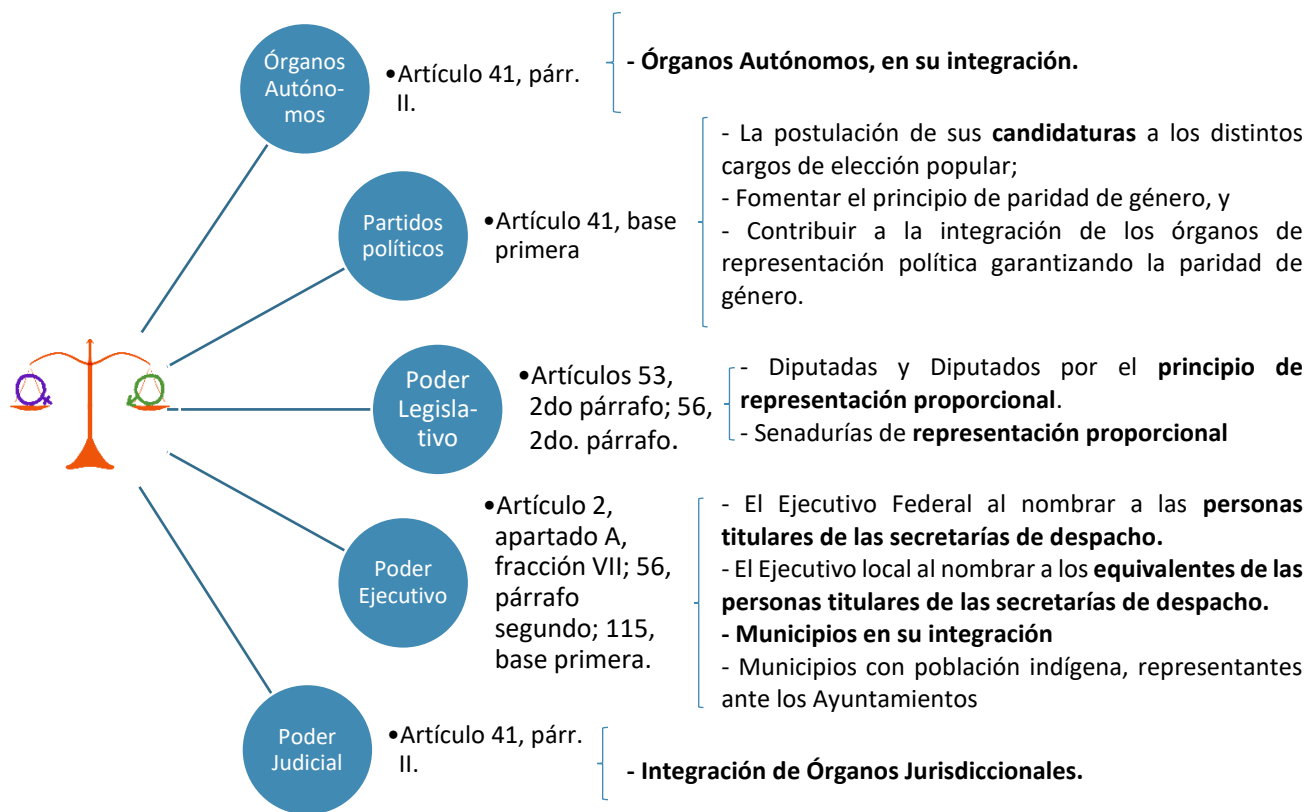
Órganos Autónomos

•Artículo 41, párr. II.

**- Órganos Autónomos, en su integración.**

Partidos políticos

•Artículo 41, base primera

- La postulación de sus **candidaturas** a los distintos cargos de elección popular;
- Fomentar el principio de paridad de género, y
- Contribuir a la integración de los órganos de representación política garantizando la paridad de género.

Poder Legislativo

•Artículos 53, 2do párrafo; 56, 2do. párrafo.

- Diputadas y Diputados por el **principio de representación proporcional**.
- Senadurías de **representación proporcional**

Poder Ejecutivo

•Artículo 2, apartado A, fracción VII; 56, párrafo segundo; 115, base primera.

- El Ejecutivo Federal al nombrar a las **personas titulares de las secretarías de despacho.**
- El Ejecutivo local al nombrar a los **equivalentes de las personas titulares de las secretarías de despacho.**
**- Municipios en su integración**
- Municipios con población indígena, representantes ante los Ayuntamientos

Poder Judicial

•Artículo 41, párr. II.

**- Integración de Órganos Jurisdiccionales.**